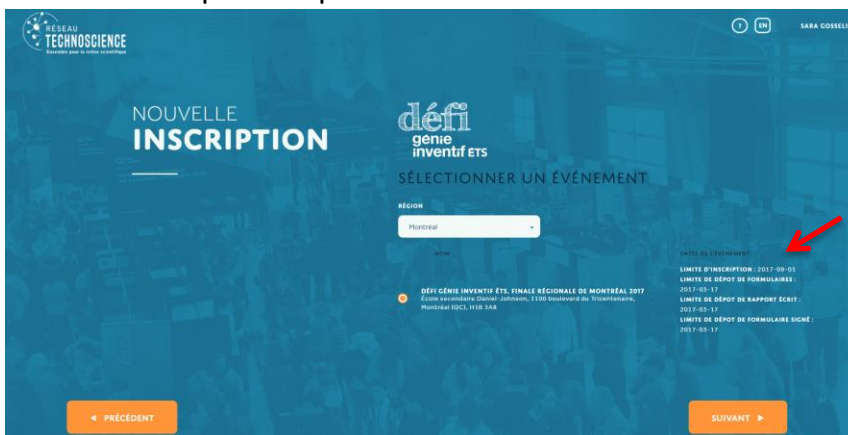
RÉSEAU TECHNOSCIENCE
Ensemble pour la relève scientifique

? EN SARA GOSSELI

NOUVELLE
INSCRIPTION

défi
génie
inventif ÉTS

SÉLECTIONNER UN ÉVÉNEMENT

RÉGION
Montréal

NOM

DÉFI GÉNIE INVENTIF ÉTS, FINALE RÉGIONALE DE MONTRÉAL 2017
École secondaire Daniel-Johnson, 1100 boulevard du Tricentenaire, Montréal (QC), H1B 3A8

DATES DE L'ÉVÉNEMENT
LIMITE D'INSCRIPTION : 2017-09-01
LIMITE DE DÉPOT DE FORMULAIRES : 2017-03-17
LIMITE DE DÉPOT DE RAPPORT ÉCRIT : 2017-03-17
LIMITE DE DÉPOT DE FORMULAIRE SIGNÉ : 2017-03-17

◄ PRÉCÉDENT

SUIVANT ►